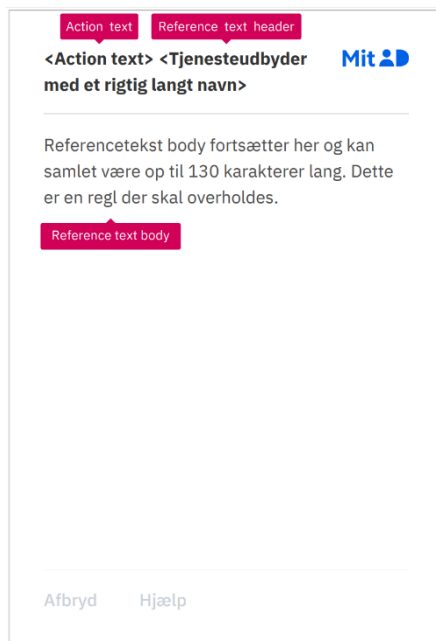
Action text Reference text header

<Action text> <Tjenesteudbyder med et rigtig langt navn>

MitID

Referencetekst body fortsætter her og kan samlet være op til 130 karakterer lang. Dette er en regl der skal overholdes.

Reference text body

Afbryd Hjælp